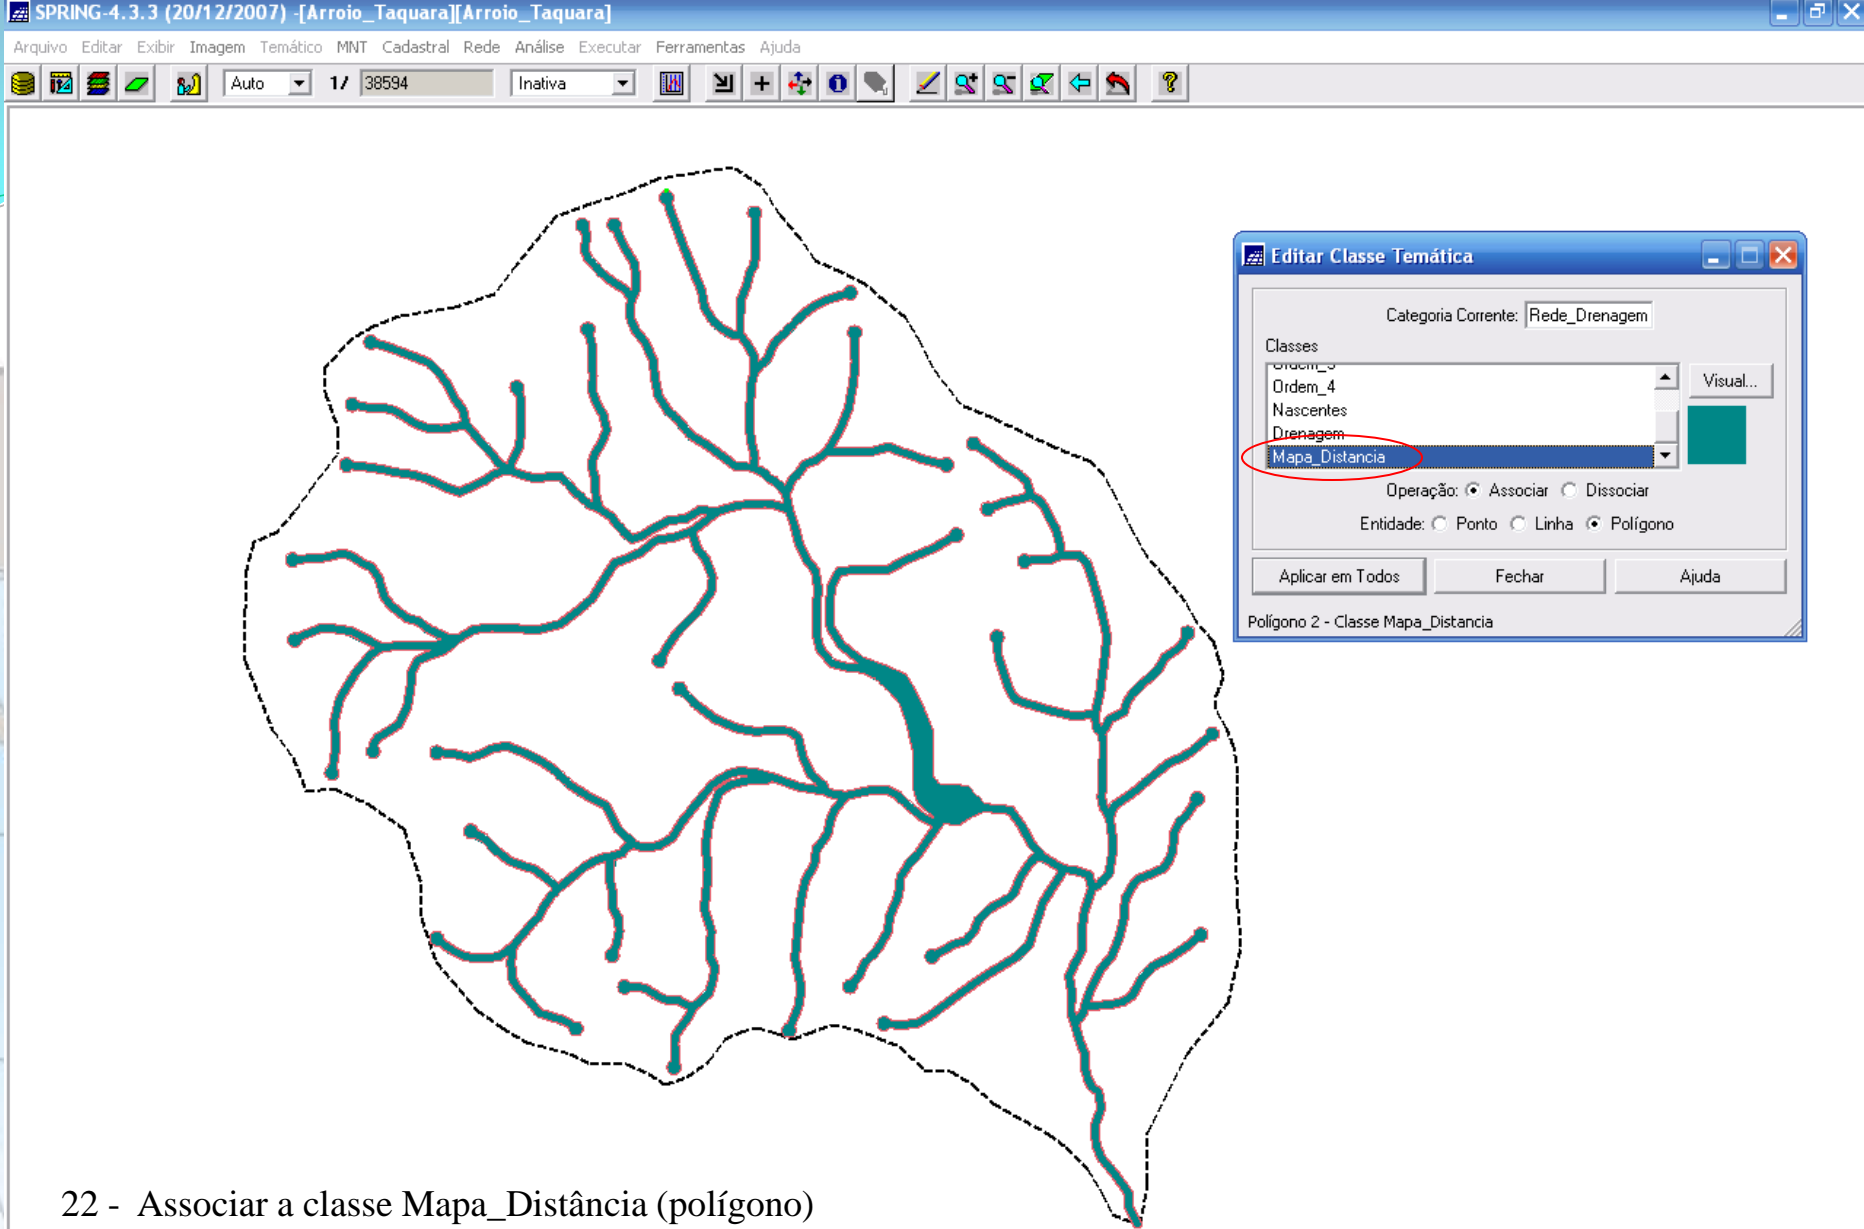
SPRING-4.3.3 (20/12/2007) -[Arroio_Taquara][Arroio_Taquara]

Arquivo Editar Exibir Imagem Temático MNT Cadastral Rede Análise Executar Ferramentas Ajuda

Auto 1/ 38594 Inativa

Editar Classe Temática

Categoria Corrente: Rede_Drenagem

Classes

Ordem_3
Ordem_4
Nascentes
Drenagem
Mapa_Distancia

Visual...

Operação: Associar Dissociar

Entidade: Ponto Linha Polígono

Aplicar em Todos Fechar Ajuda

Polígono 2 - Classe Mapa_Distancia

22 - Associar a classe Mapa_Distância (polígono)